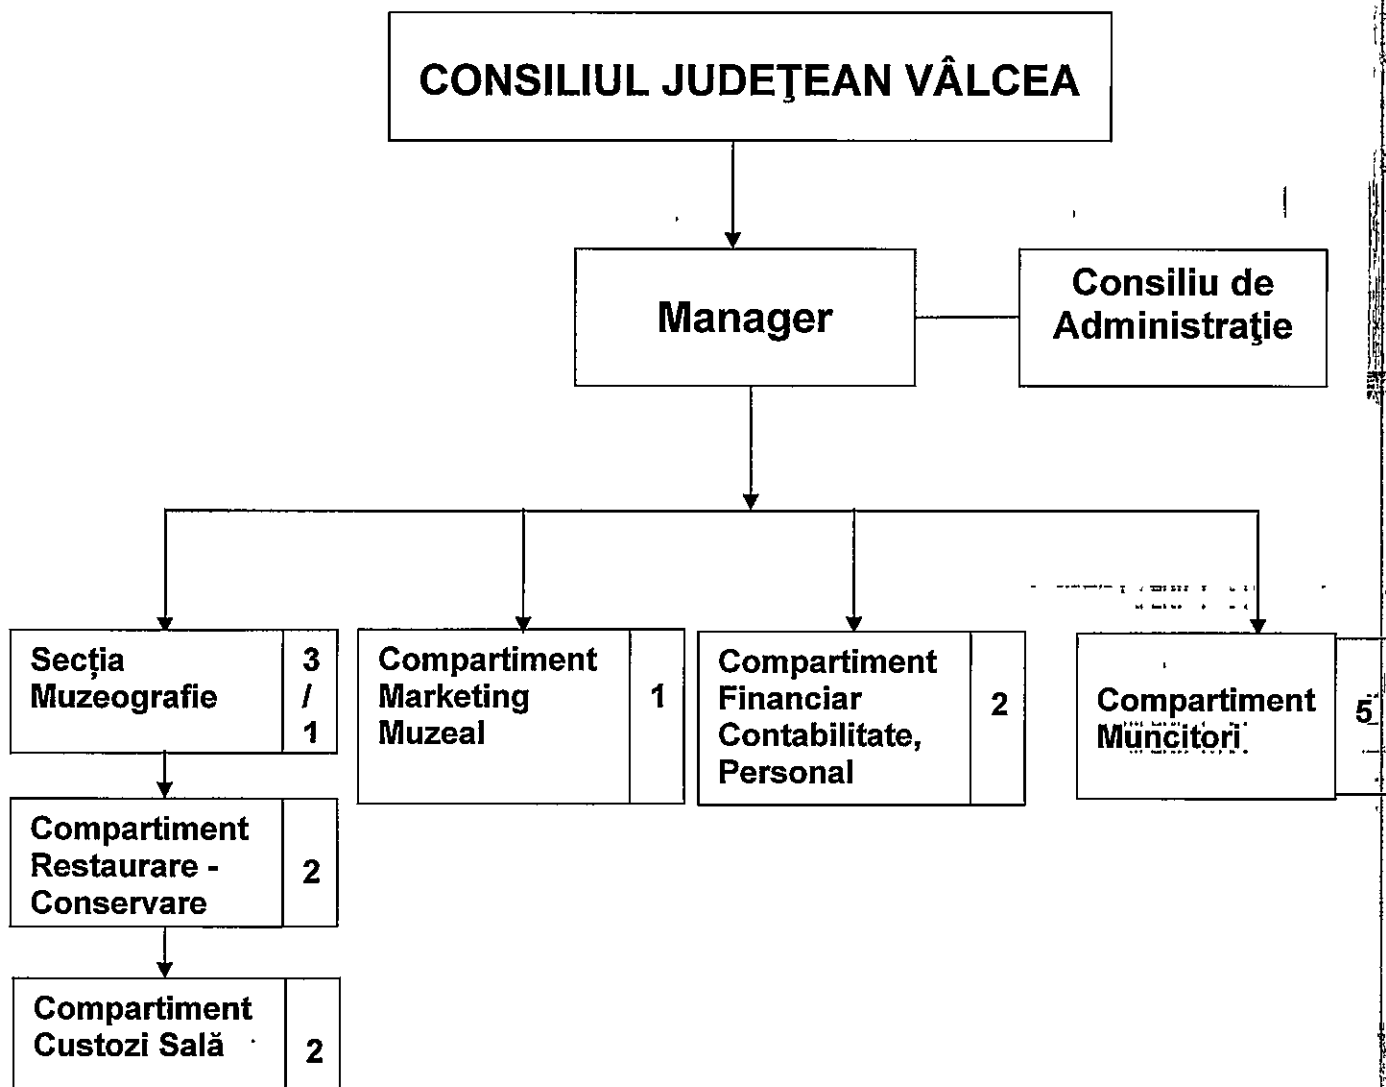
CONSILIUL JUDEŢEAN VÂLCEA

Manager

Consiliu de Administraţie

Secția Muzeografie
3 / 1

Compartiment Marketing Muzeal
1

Compartiment Financiar Contabilitate, Personal
2

Compartiment Muncitori
5

Compartiment Restaurare - Conservare
2

Compartiment Custozi Sală
2